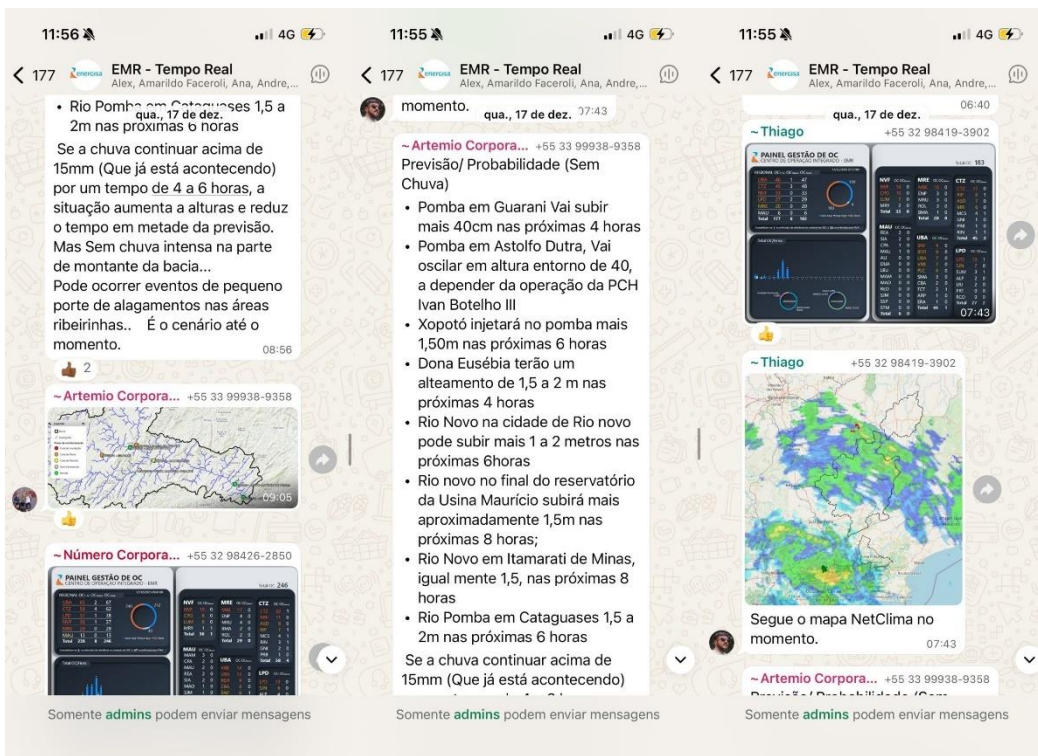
11:56 4G

< 177 EMR - Tempo Real
Alex, Amarildo Faceroli, Ana, Andre,...

qua., 17 de dez.

• Rio Pomba em Cataguases 1,5 a 2m nas proximas 6 horas

Se a chuva continuar acima de 15mm (Que já está acontecendo) por um tempo de 4 a 6 horas, a situação aumenta a alturas e reduz o tempo em metade da previsão. Mas Sem chuva intensa na parte de montante da bacia...
Pode ocorrer eventos de pequeno porte de alagamentos nas áreas ribeirinhas.. É o cenário até o momento. 08:56

👍 2

~Artemio Corpora... +55 33 99938-9358
09:05

👍

~Número Corpora... +55 32 98426-2850
PAINEL GESTÃO DE OC

Somente admins podem enviar mensagens

11:55 4G

< 177 EMR - Tempo Real
Alex, Amarildo Faceroli, Ana, Andre,...

momento. qua., 17 de dez. 07:43

~Artemio Corpora... +55 33 99938-9358
Previsão/ Probabilidade (Sem Chuva)
• Pomba em Guarani Vai subir mais 40cm nas próximas 4 horas
• Pomba em Astolfo Dutra, Vai oscilar em altura entorno de 40, a depender da operação da PCH Ivan Botelho III
• Xopotó injetará no pomba mais 1,50m nas próximas 6 horas
• Dona Eusébia terão um alteamento de 1,5 a 2 m nas próximas 4 horas
• Rio Novo na cidade de Rio novo pode subir mais 1 a 2 metros nas próximas 6horas
• Rio novo no final do reservatório da Usina Maurício subirá mais aproximadamente 1,5m nas próximas 8 horas;
• Rio Novo em Itamarati de Minas, igual mente 1,5, nas próximas 8 horas
• Rio Pomba em Cataguases 1,5 a 2m nas próximas 6 horas

Se a chuva continuar acima de 15mm (Que já está acontecendo) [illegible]

Somente admins podem enviar mensagens

11:55 4G

< 177 EMR - Tempo Real
Alex, Amarildo Faceroli, Ana, Andre,...

qua., 17 de dez. 06:40

~Thiago +55 32 98419-3902
PAINEL GESTÃO DE OC
07:43

👍

~Thiago +55 32 98419-3902
Segue o mapa NetClima no momento. 07:43

~Artemio Corpora... +55 33 99938-9358
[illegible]

Somente admins podem enviar mensagens